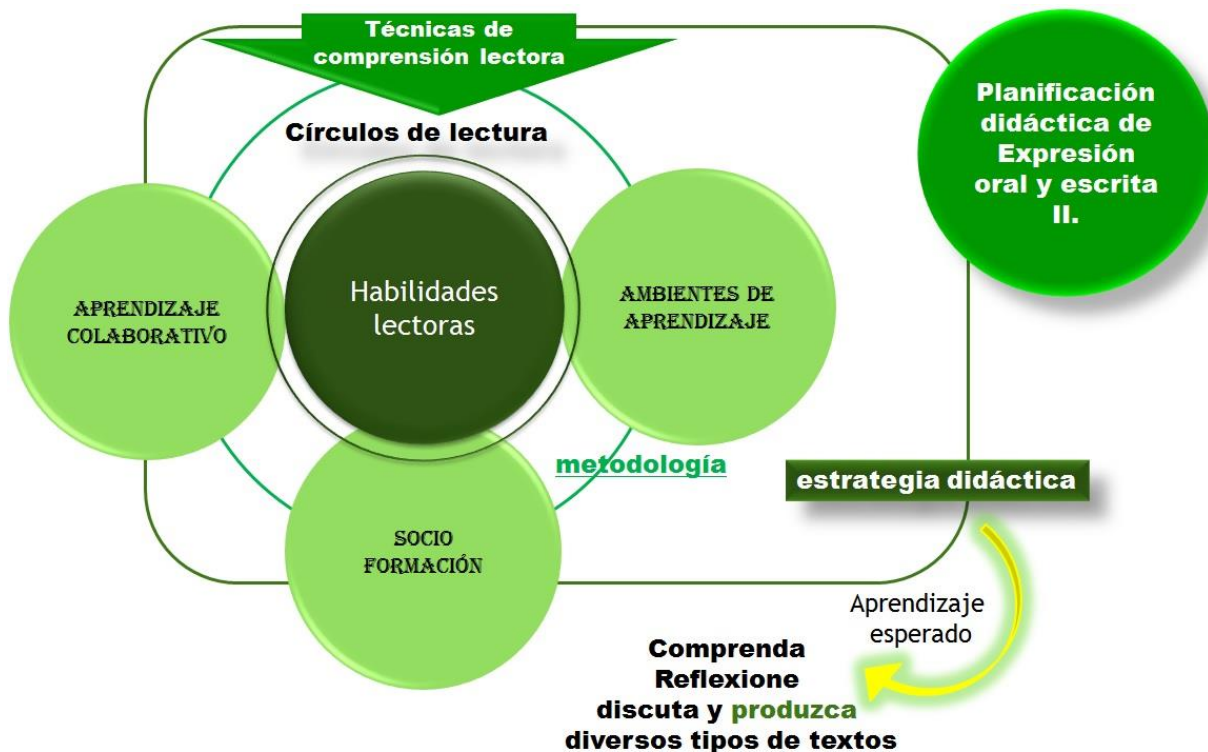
Técnicas de comprensión lectora

Círculos de lectura

Planificación didáctica de Expresión oral y escrita II.

APRENDIZAJE COLABORATIVO

Habilidades lectoras

AMBIENTES DE APRENDIZAJE

metodología

estrategia didáctica

SOCIO FORMACIÓN

Aprendizaje esperado

Comprenda
Reflexione
discuta y produzca
diversos tipos de textos